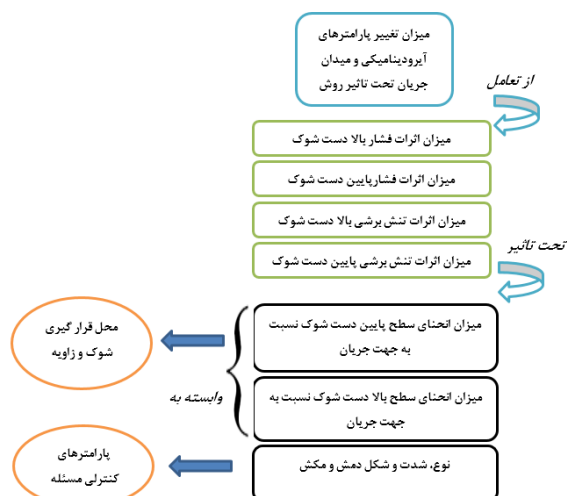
میزان تغییر پارامترهای آیرودینامیکی و میدان جریان تحت تاثیر روش

از تعامل

میزان اثرات فشار بالا دست شوک

میزان اثرات فشارپایین دست شوک

میزان اثرات تنش برشی بالا دست شوک

میزان اثرات تنش برشی پایین دست شوک

تحت تاثیر

میزان انحنای سطح پایین دست شوک نسبت به جهت جریان

محل قرار گیری شوک و زاویه

وابسته به

میزان انحنای سطح بالا دست شوک نسبت به جهت جریان

نوع، شدت و شکل دمش و مکش

پارامترهای کنترلی مسئله